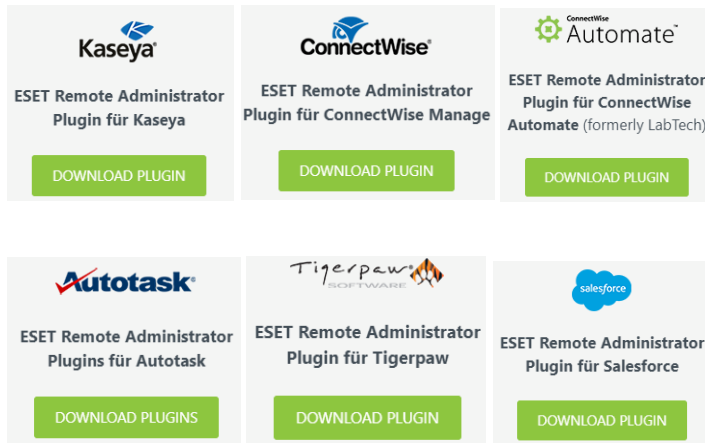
Kaseya

ESET Remote Administrator Plugin für Kaseya

DOWNLOAD PLUGIN

ConnectWise

ESET Remote Administrator Plugin für ConnectWise Manage

DOWNLOAD PLUGIN

ConnectWise Automate™

ESET Remote Administrator Plugin für ConnectWise Automate (formerly LabTech)

DOWNLOAD PLUGIN

Autotask

ESET Remote Administrator Plugins für Autotask

DOWNLOAD PLUGINS

Tigerpaw SOFTWARE

ESET Remote Administrator Plugin für Tigerpaw

DOWNLOAD PLUGIN

salesforce

ESET Remote Administrator Plugin für Salesforce

DOWNLOAD PLUGIN